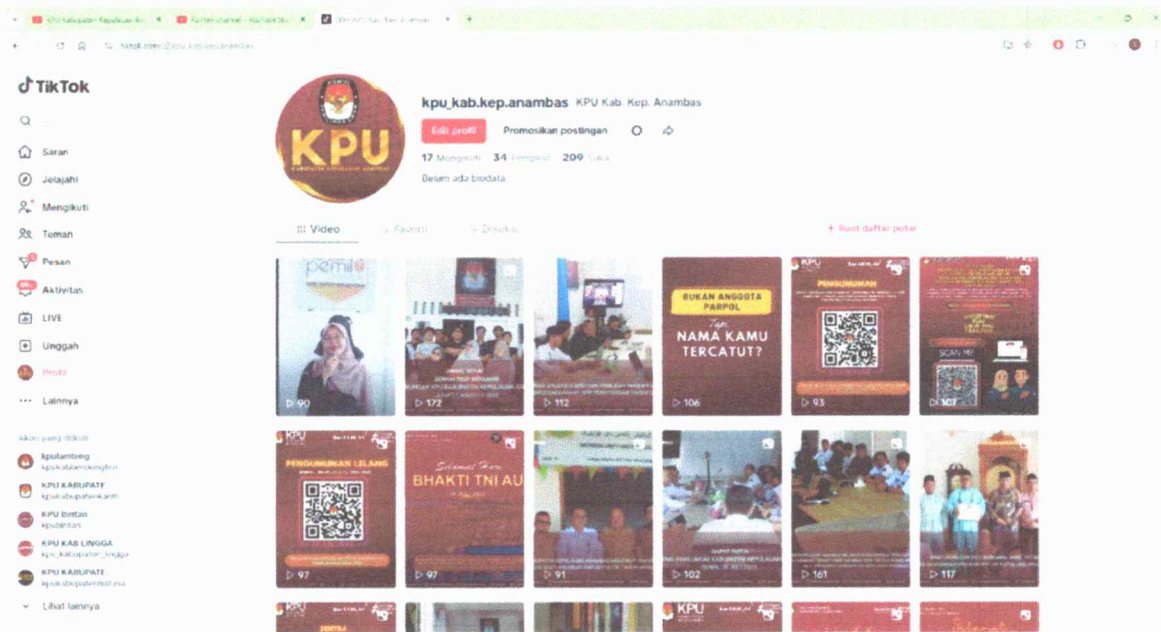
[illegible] | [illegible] - YouTube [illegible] | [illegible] KPU Kab. Kep. Anambas

tiktok.com/@kpu_kab.kep.anambas

TikTok

Saran
Jelajahi
Mengikuti
Teman
Pesan
Aktivitas
LIVE
Unggah
Profil
Lainnya

Akun yang diikuti
kpulamteng
kpukablamdongkan
KPU KABUPATE
kpukabupatenkarimi
KPU bintan
kpubintan
KPU KAB LINGGA
kpu_kabupaten_lingga
KPU KABUPATE
kpukabupatennatuna
Lihat lainnya

KPU

kpu_kab.kep.anambas KPU Kab. Kep. Anambas
Edit profil Promosikan postingan
17 Mengikuti 34 Pengikut 209 Suka
Belum ada biodata

Video Favorit Disukai
+ Buat daftar putar

pemilu
90
172
112
BUKAN ANGGOTA PARPOL Tapi NAMA KAMU TERCATUT?
106
PENGUMUMAN
93
SCAN ME
107
PENGUMUMAN LELANG
97
Selamat Hari BHAKTI TNI AU
97
91
102
161
117
KPU
KPU